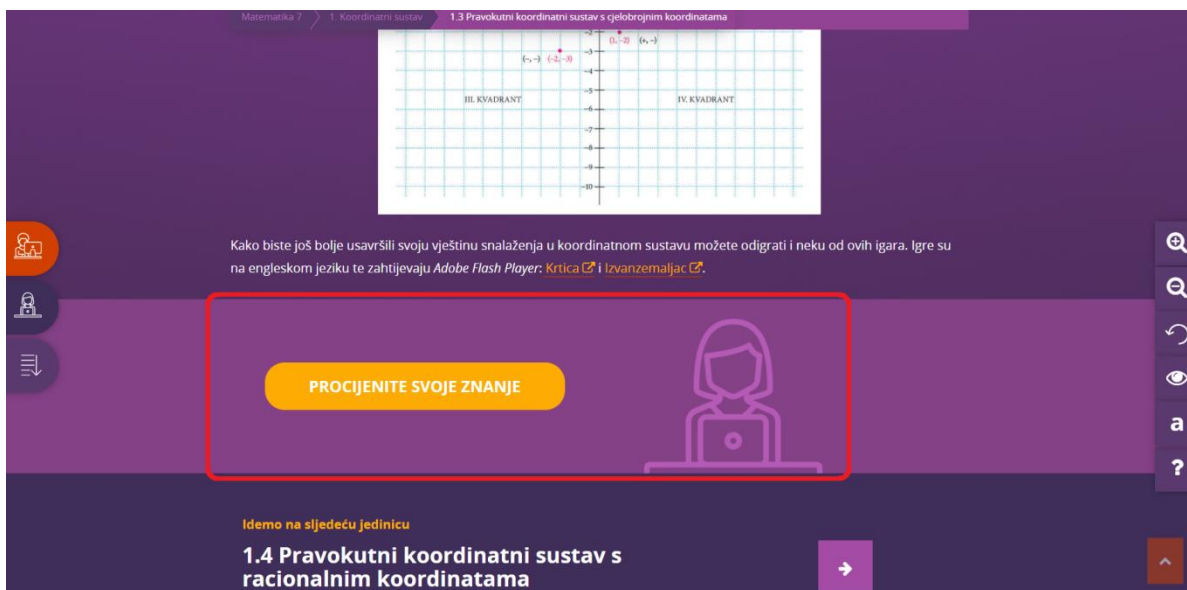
Matematika 7 | 1. Koordinatni sustav | 1.3 Pravokutni koordinatni sustav s cjelobrojnim koordinatama

(1, −2) (+, −)
(−, −) (−2, −3)
III. KVADRANT
IV. KVADRANT
−2
−3
−4
−5
−6
−7
−8
−9
−10

Kako biste još bolje usavršili svoju vještinu snalaženja u koordinatnom sustavu možete odigrati i neku od ovih igara. Igre su na engleskom jeziku te zahtijevaju *Adobe Flash Player*: Krtica i Izvanzemaljac.

PROCIJENITE SVOJE ZNANJE

a
?

Idemo na sljedeću jedinicu

1.4 Pravokutni koordinatni sustav s racionalnim koordinatama